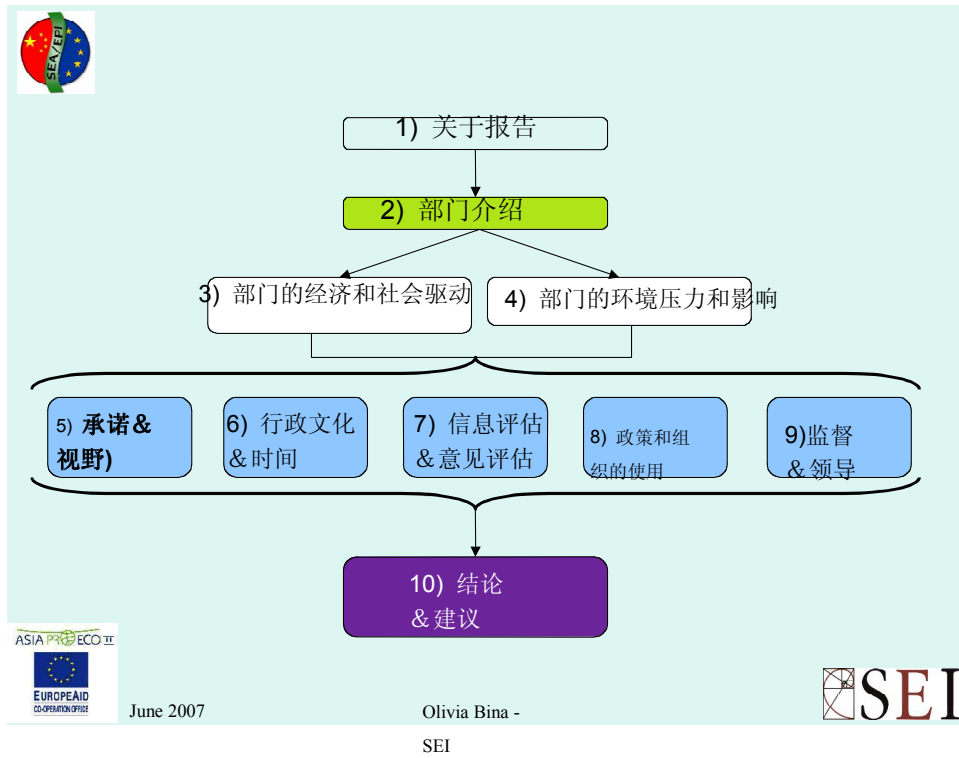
SEA/EPI

1) 关于报告

2) 部门介绍

3) 部门的经济和社会驱动

4) 部门的环境压力和影响

5) 承诺＆视野)

6) 行政文化＆时间

7) 信息评估＆意见评估

8) 政策和组织的使用

9)监督＆领导

10) 结论＆建议

ASIA PRO ECO II

EUROPEAID CO-OPERATION OFFICE

June 2007

Olivia Bina - SEI

SEI